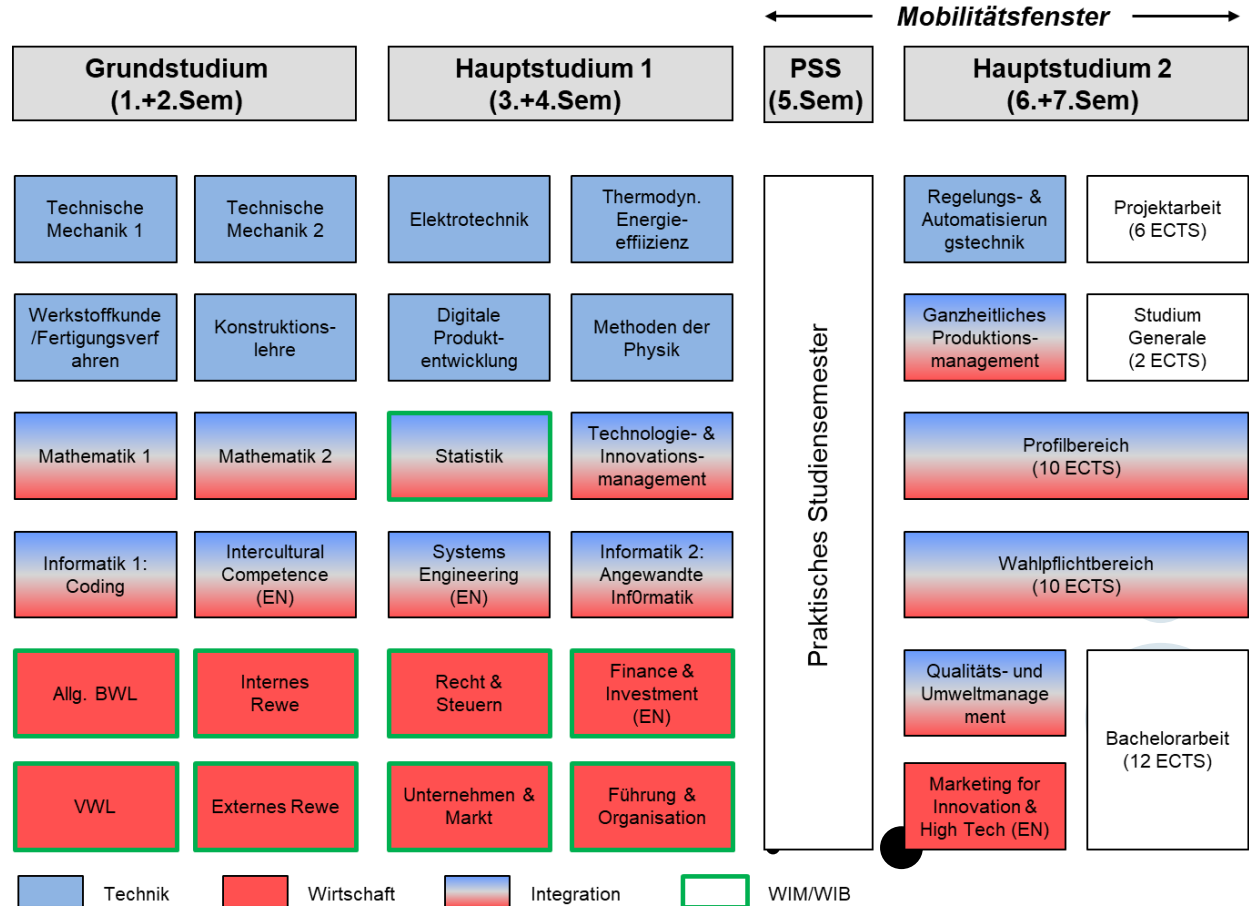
Mobilitätsfenster

Grundstudium (1.+2.Sem)

Hauptstudium 1 (3.+4.Sem)

PSS (5.Sem)

Hauptstudium 2 (6.+7.Sem)

Technische Mechanik 1

Technische Mechanik 2

Elektrotechnik

Thermodyn. Energieeffiizienz

Praktisches Studiensemester

Regelungs- & Automatisierungstechnik

Projektarbeit (6 ECTS)

Werkstoffkunde /Fertigungsverfahren

Konstruktionslehre

Digitale Produktentwicklung

Methoden der Physik

Ganzheitliches Produktionsmanagement

Studium Generale (2 ECTS)

Mathematik 1

Mathematik 2

Statistik

Technologie- & Innovationsmanagement

Profilbereich (10 ECTS)

Informatik 1: Coding

Intercultural Competence (EN)

Systems Engineering (EN)

Informatik 2: Angewandte Inf0rmatik

Wahlpflichtbereich (10 ECTS)

Allg. BWL

Internes Rewe

Recht & Steuern

Finance & Investment (EN)

Qualitäts- und Umweltmanagement

Bachelorarbeit (12 ECTS)

VWL

Externes Rewe

Unternehmen & Markt

Führung & Organisation

Marketing for Innovation & High Tech (EN)

Technik

Wirtschaft

Integration

WIM/WIB